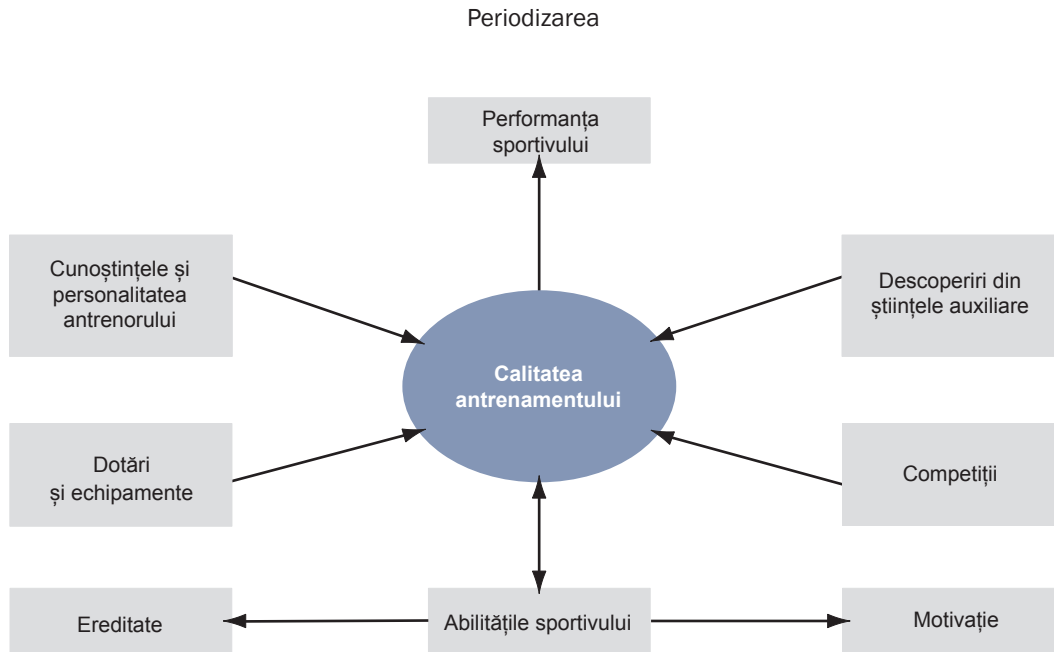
Periodizarea

Performanța sportivului

Cunoștințele și personalitatea antrenorului

Descoperiri din științele auxiliare

Calitatea antrenamentului

Dotări și echipamente

Competiții

Ereditate

Abilitățile sportivului

Motivație